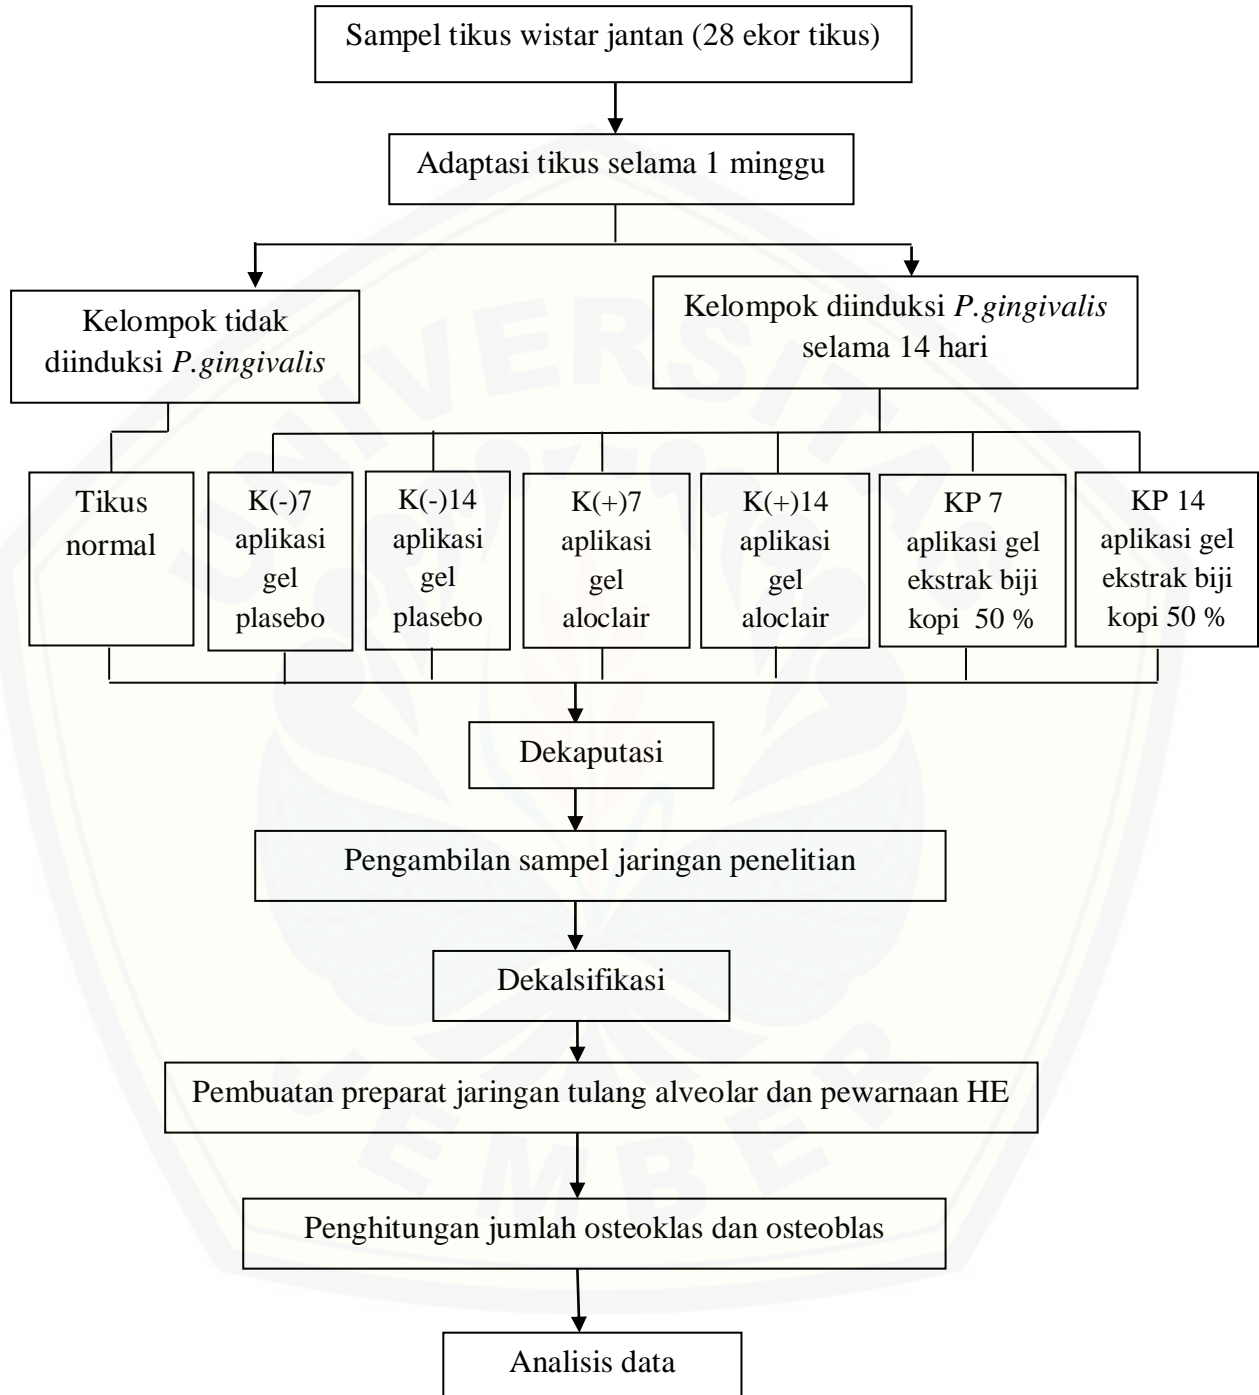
Sampel tikus wistar jantan (28 ekor tikus)

Adaptasi tikus selama 1 minggu

Kelompok tidak diinduksi *P.gingivalis*

Kelompok diinduksi *P.gingivalis* selama 14 hari

Tikus normal

K(-)7 aplikasi gel plasebo

K(-)14 aplikasi gel plasebo

K(+)7 aplikasi gel aloclair

K(+)14 aplikasi gel aloclair

KP 7 aplikasi gel ekstrak biji kopi 50 %

KP 14 aplikasi gel ekstrak biji kopi 50 %

Dekaputasi

Pengambilan sampel jaringan penelitian

Dekalsifikasi

Pembuatan preparat jaringan tulang alveolar dan pewarnaan HE

Penghitungan jumlah osteoklas dan osteoblas

Analisis data